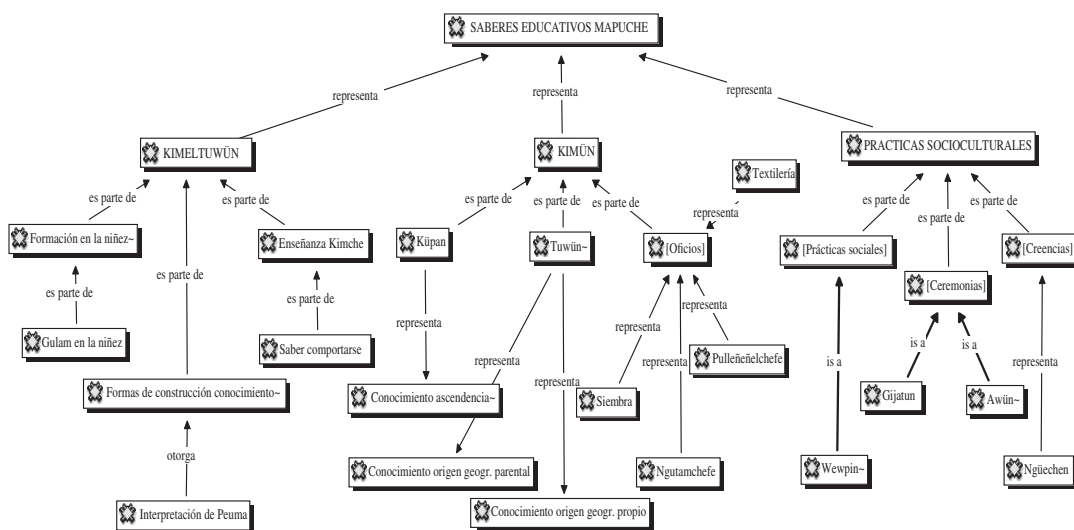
SABERES EDUCATIVOS MAPUCHE

representa

representa

representa

KIMELTUWÜN

KIMÜN

PRACTICAS SOCIOCULTURALES

es parte de

es parte de

Formación en la niñez~

Enseñanza Kimche

es parte de

es parte de

Gulam en la niñez

es parte de

Saber comportarse

Formas de construcción conocimiento~

otorga

Interpretación de Peuma

es parte de

es parte de

es parte de

Küpan

Tuwün~

[Oficios]

Textilería

representa

representa

Conocimiento ascendencia~

Conocimiento origen geogr. parental

representa

representa

Conocimiento origen geogr. propio

representa

Siembra

representa

representa

Pulleñeñelchefe

Ngutamchefe

es parte de

es parte de

es parte de

[Prácticas sociales]

[Ceremonias]

[Creencias]

is a

is a

is a

Gijatun

Awün~

representa

Wewpin~

Ngüechen